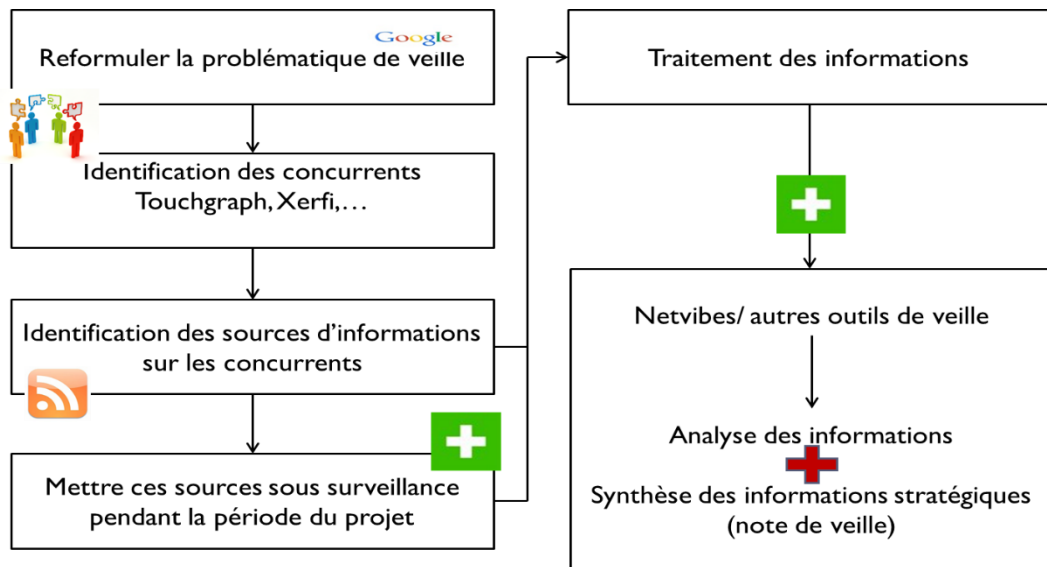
Google

Reformuler la problématique de veille

Identification des concurrents
Touchgraph, Xerfi,…

Identification des sources d'informations sur les concurrents

Mettre ces sources sous surveillance pendant la période du projet

Traitement des informations

Netvibes/ autres outils de veille

Analyse des informations

Synthèse des informations stratégiques (note de veille)